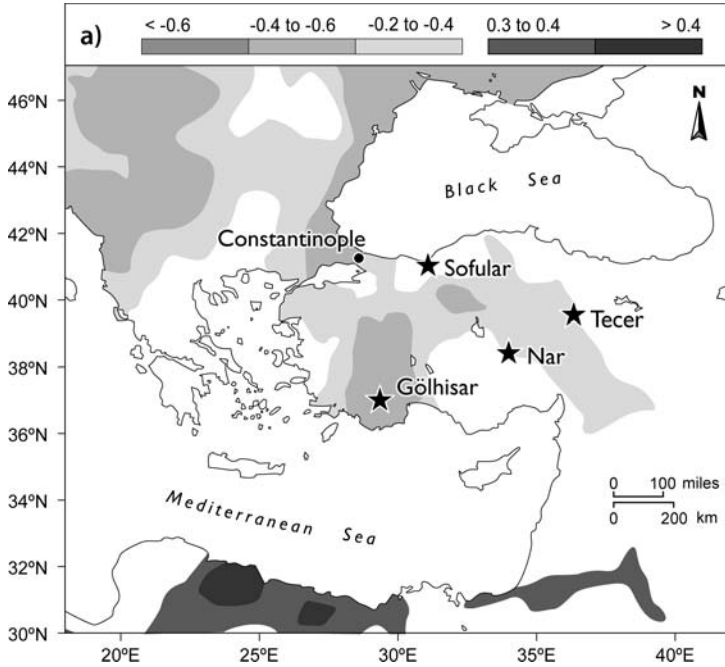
a)

< -0.6 | -0.4 to -0.6 | -0.2 to -0.4 | 0.3 to 0.4 | > 0.4

46ºN
44ºN
42ºN
40ºN
38ºN
36ºN
34ºN
32ºN
30ºN

20ºE 25ºE 30ºE 35ºE 40ºE

N

Black Sea

Constantinople

Sofular

Tecer

Nar

Gölhisar

Mediterranean Sea

0 100 miles
0 200 km